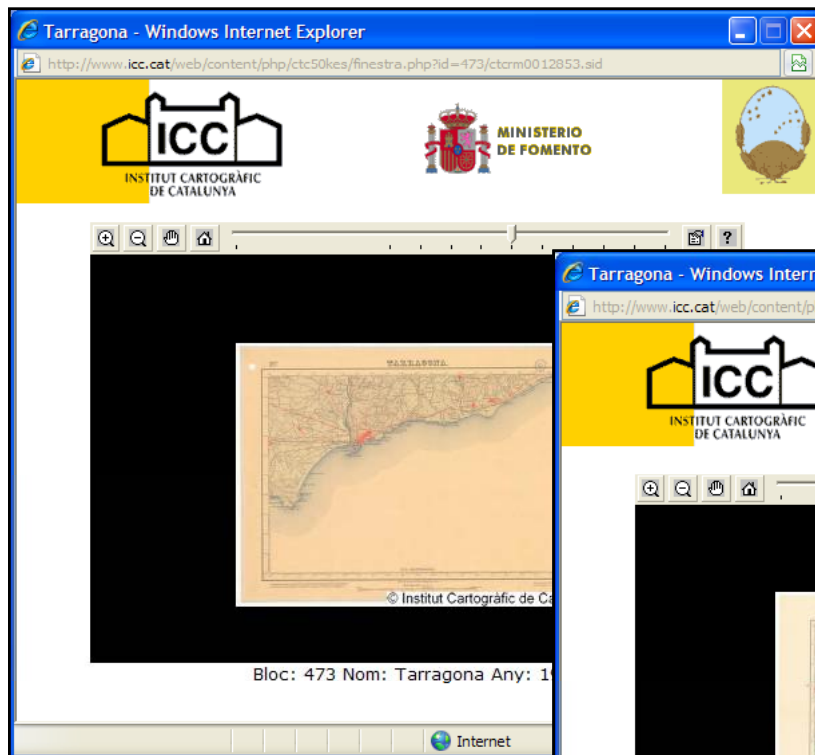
Tarragona - Windows Internet Explorer

http://www.icc.cat/web/content/php/ctc50kes/finestra.php?id=473/ctcrm0012853.sid

ICC
INSTITUT CARTOGRÀFIC DE CATALUNYA

MINISTERIO DE FOMENTO

TARRAGONA

© Institut Cartogràfic de Ca

Bloc: 473 Nom: Tarragona Any: 1

Internet

Tarragona - Windows Intern

http://www.icc.cat/web/content/p

ICC
INSTITUT CARTOGRÀFIC DE CATALUNYA